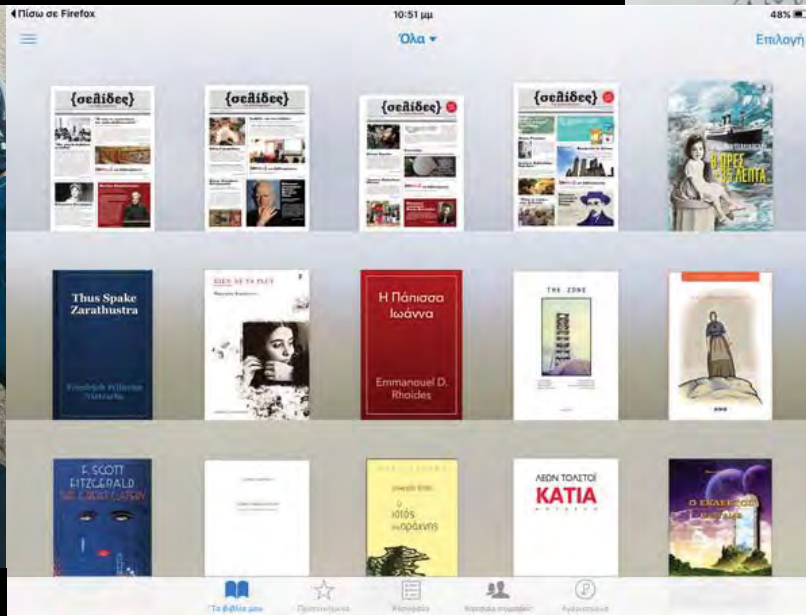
◀Πίσω σε Firefox
10:51 μμ
48%

Όλα ▾
Επιλογή

{σελίδες}
{σελίδες}
{σελίδες}
{σελίδες}

8 ΩΡΕΣ 35 ΛΕΠΤΑ

Thus Spake Zarathustra
Friedrich Wilhelm Nietzsche

Η Πάπισσα Ιωάννα
Emmanouel D. Rhoides

THE ZONE

F. SCOTT FITZGERALD
THE GREAT GATSBY

ο ιστός της αράχνης

ΛΕΩΝ ΤΟΛΣΤΟΪ
ΚΑΤΙΑ

Ο ΕΚΛΕΚΤΟΣ

Τα βιβλία μου
Προτεινόμενα
Κατηγορίες
Κορυφαία παραγγελ.
Αγορασμένα